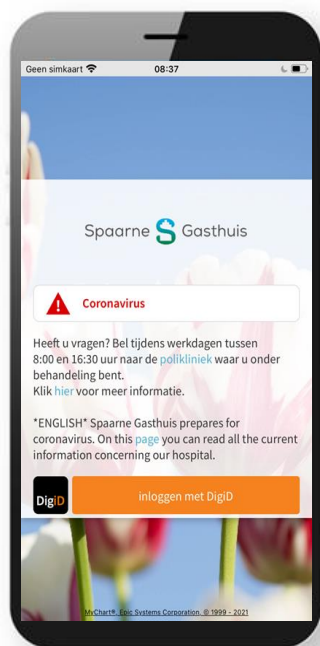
Geen simkaart 08:37

Spaarne S Gasthuis

Coronavirus

Heeft u vragen? Bel tijdens werkdagen tussen 8:00 en 16:30 uur naar de polikliniek waar u onder behandeling bent.
Klik hier voor meer informatie.

*ENGLISH* Spaarne Gasthuis prepares for coronavirus. On this page you can read all the current information concerning our hospital.

DigiD inloggen met DigiD

MyChart®, Epic Systems Corporation, © 1999 - 2021